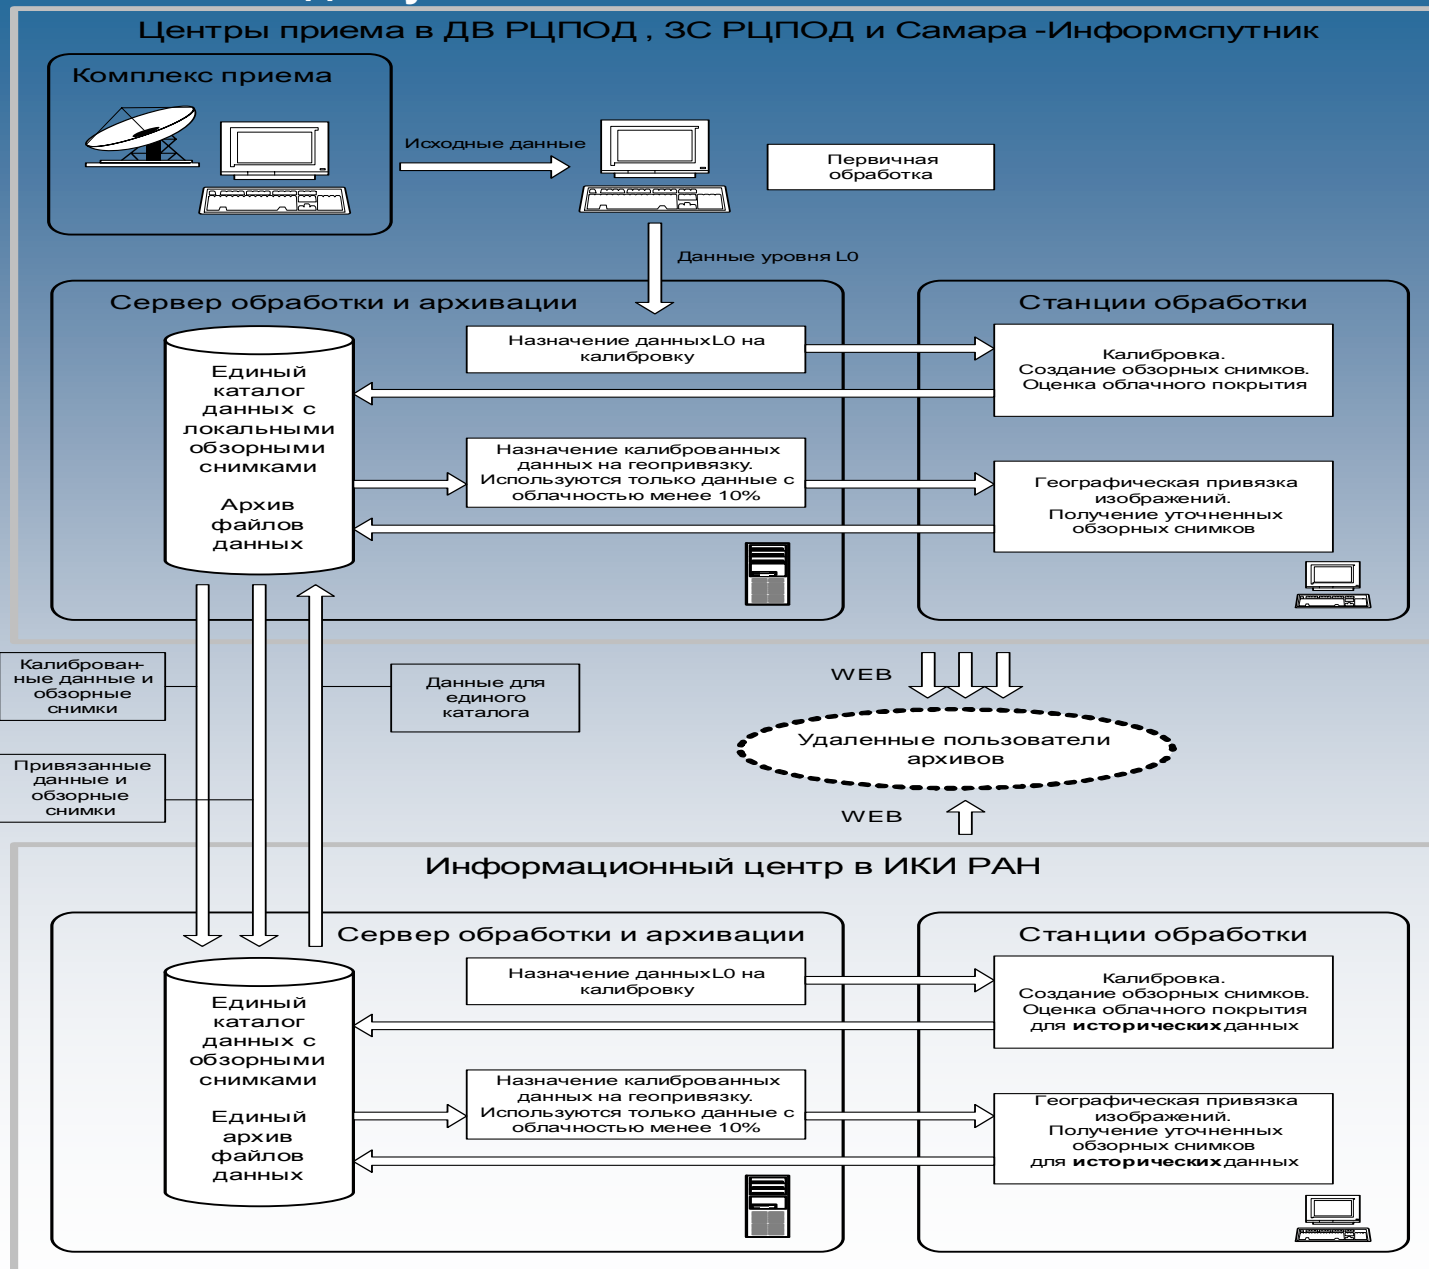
Центры приема в ДВ РЦПОД , ЗС РЦПОД и Самара -Информспутник

Комплекс приема

Исходные данные

Первичная обработка

Данные уровня L0

Сервер обработки и архивации

Станции обработки

Назначение данныхL0 на калибровку

Калибровка. Создание обзорных снимков. Оценка облачного покрытия

Единый каталог данных с локальными обзорными снимками

Архив файлов данных

Назначение калиброванных данных на геопривязку. Используются только данные с облачностью менее 10%

Географическая привязка изображений. Получение уточненных обзорных снимков

Калиброванные данные и обзорные снимки

Данные для единого каталога

WEB

Удаленные пользователи архивов

Привязанные данные и обзорные снимки

WEB

Информационный центр в ИКИ РАН

Сервер обработки и архивации

Станции обработки

Назначение данныхL0 на калибровку

Калибровка. Создание обзорных снимков. Оценка облачного покрытия для историческихданных

Единый каталог данных с обзорными снимками

Единый архив файлов данных

Назначение калиброванных данных на геопривязку. Используются только данные с облачностью менее 10%

Географическая привязка изображений. Получение уточненных обзорных снимков для историческихданных